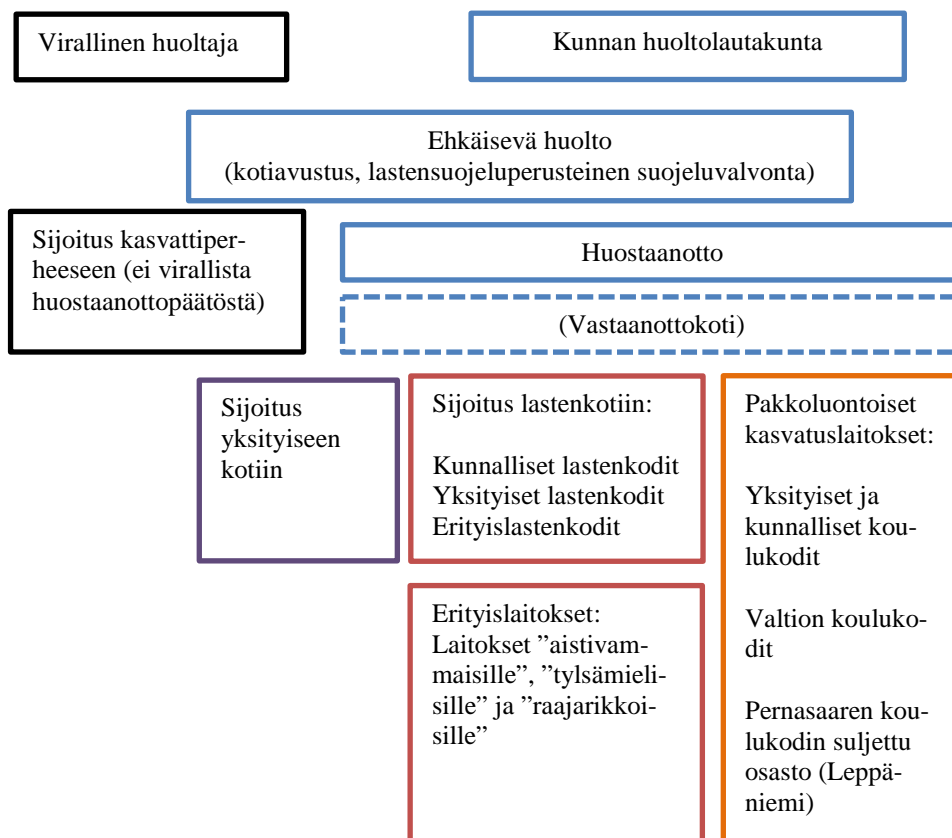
Virallinen huoltaja

Kunnan huoltolautakunta

Ehkäisevä huolto
(kotiavustus, lastensuojeluperusteinen suojeluvalvonta)

Sijoitus kasvattiperheeseen (ei virallista huostaanottopäätöstä)

Huostaanotto

(Vastaanottokoti)

Sijoitus yksityiseen kotiin

Sijoitus lastenkotiin:

Kunnalliset lastenkodit
Yksityiset lastenkodit
Erityislastenkodit

Erityislaitokset:
Laitokset ”aistivammaisille”, ”tylsämielisille” ja ”raajarikkoisille”

Pakkoluontoiset kasvatuslaitokset:

Yksityiset ja kunnalliset koulukodit

Valtion koulukodit

Pernasaaren koulukodin suljettu osasto (Leppäniemi)